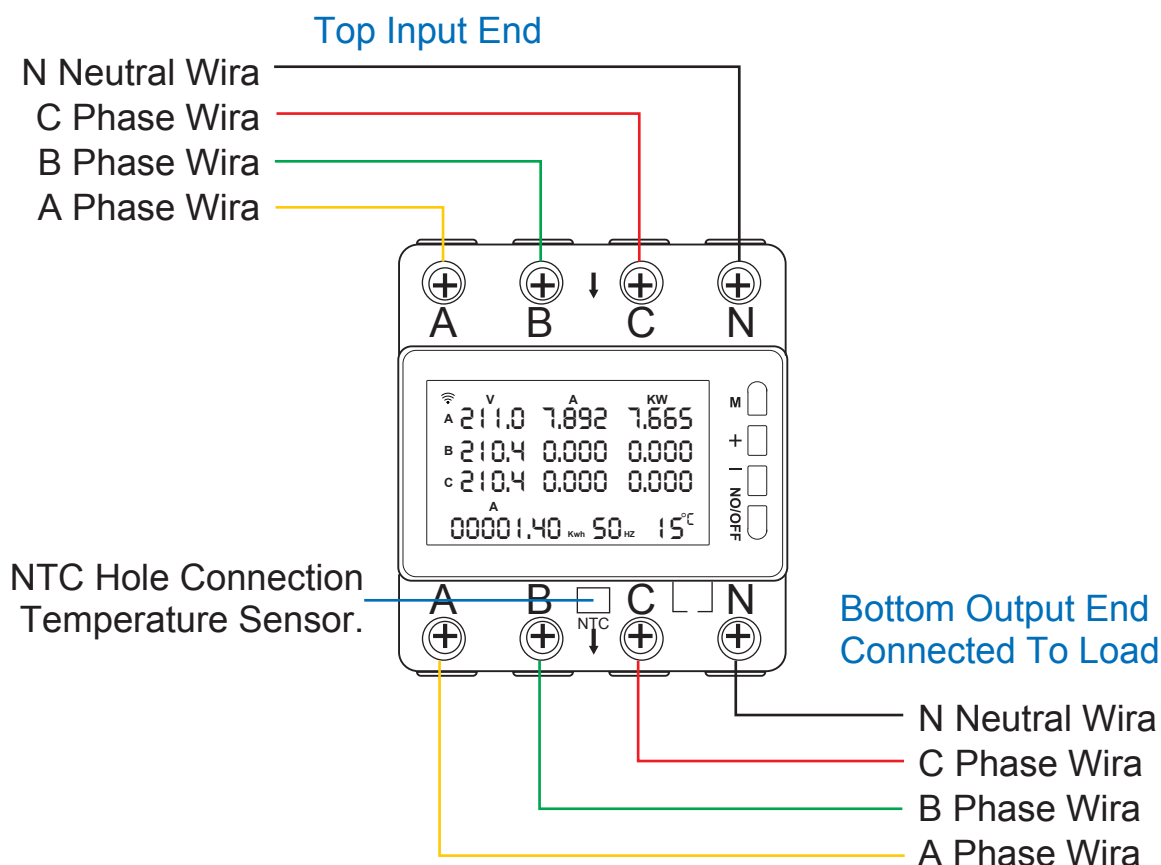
Top Input End

N Neutral Wira
C Phase Wira
B Phase Wira
A Phase Wira

A B C N

V A KW
A 211.0 7.892 7.665
B 210.4 0.000 0.000
C 210.4 0.000 0.000
A
00001.40 Kwh 50 HZ 15℃

M
+
–
NO/OFF

NTC Hole Connection
Temperature Sensor.

A B C N
NTC

Bottom Output End
Connected To Load

N Neutral Wira
C Phase Wira
B Phase Wira
A Phase Wira